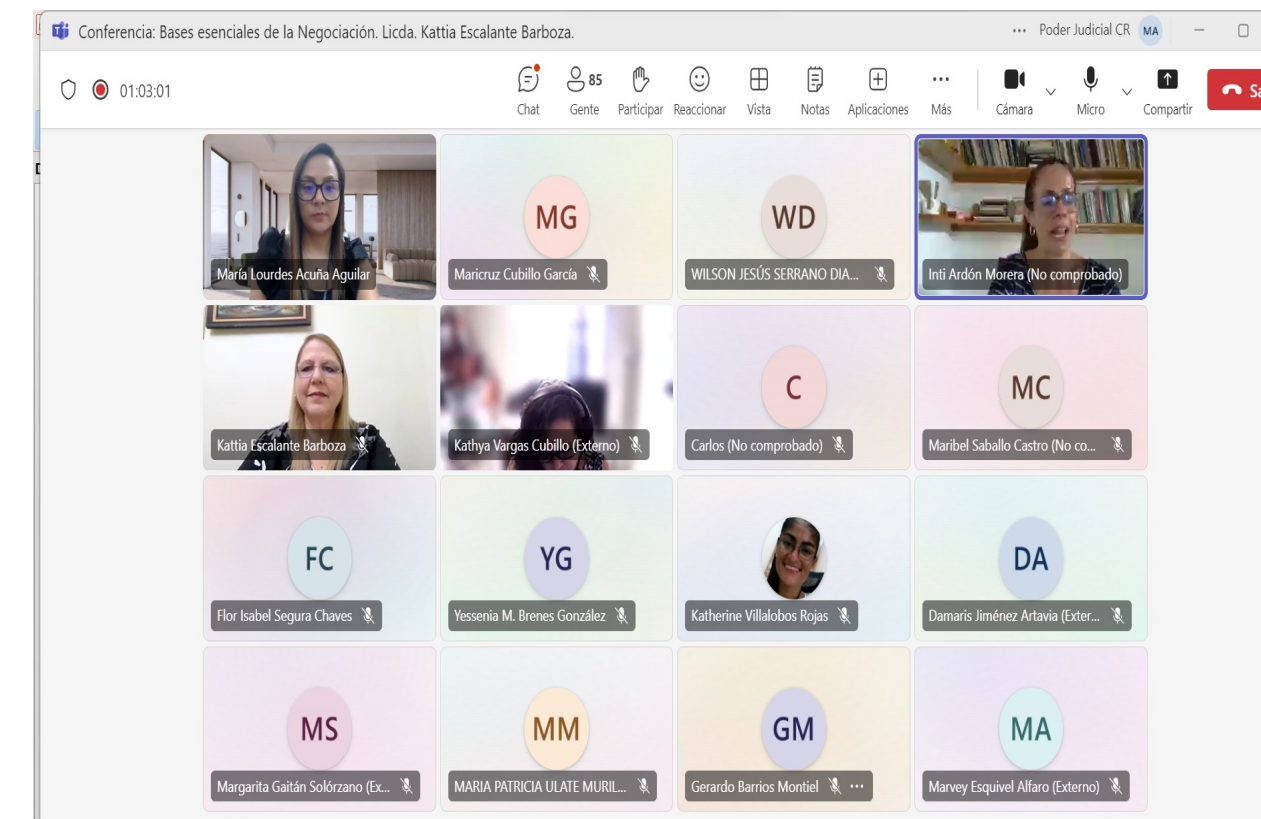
Conferencia: Bases esenciales de la Negociación. Licda. Kattia Escalante Barboza.

... Poder Judicial CR MA

01:03:01

Chat 85 Gente Participar Reaccionar Vista Notas Aplicaciones Más Cámara Micro Compartir Sa

María Lourdes Acuña Aguilar

MG
Maricruz Cubillo García

WD
WILSON JESÚS SERRANO DIA...

Inti Ardón Morera (No comprobado)

Kattia Escalante Barboza

Kathya Vargas Cubillo (Externo)

C
Carlos (No comprobado)

MC
Maribel Saballo Castro (No co...

FC
Flor Isabel Segura Chaves

YG
Yessenia M. Brenes González

Katherine Villalobos Rojas

DA
Damaris Jiménez Artavia (Exter...

MS
Margarita Gaitán Solórzano (Ex...

MM
MARIA PATRICIA ULATE MURIL...

GM
Gerardo Barrios Montiel ...

MA
Marvey Esquivel Alfaro (Externo)